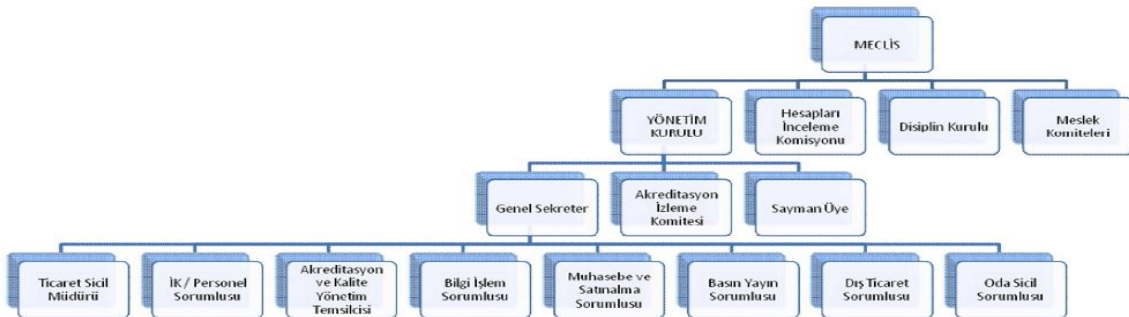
MECLİS

YÖNETİM KURULU

Hesapları İnceleme Komisyonu

Disiplin Kurulu

Meslek Komiteleri

Genel Sekreter

Akreditasyon İzleme Komitesi

Sayman Üye

Ticaret Sicil Müdürü

İK / Personel Sorumlusu

Akreditasyon ve Kalite Yönetim Temsilcisi

Bilgi İşlem Sorumlusu

Muhasebe ve Satınalma Sorumlusu

Basın Yayın Sorumlusu

Dış Ticaret Sorumlusu

Oda Sicil Sorumlusu